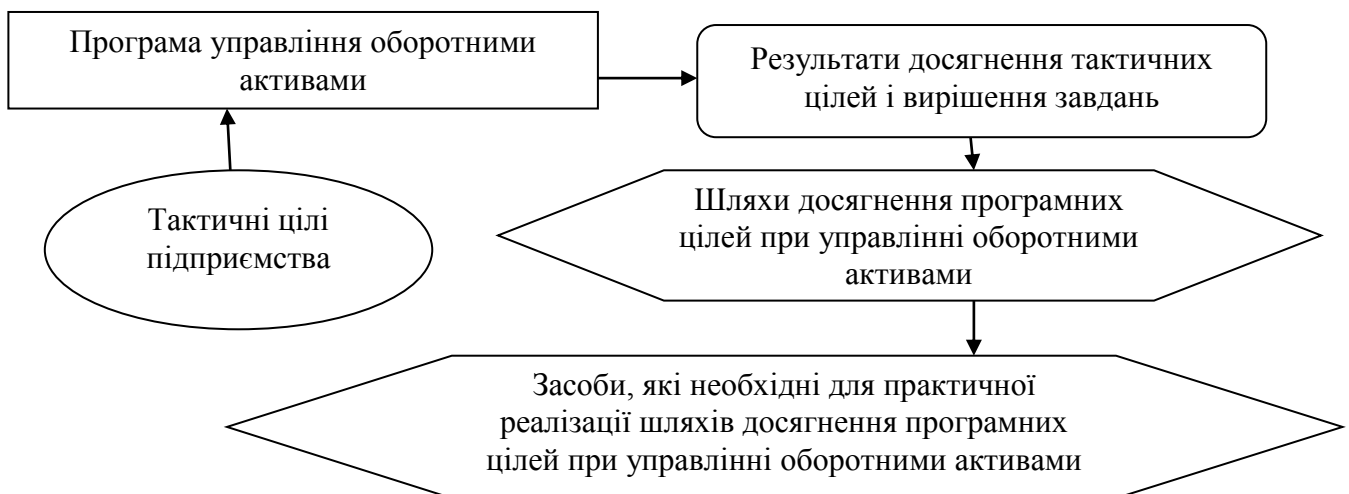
Програма управління оборотними активами

Результати досягнення тактичних цілей і вирішення завдань

Тактичні цілі підприємства

Шляхи досягнення програмних цілей при управлінні оборотними активами

Засоби, які необхідні для практичної реалізації шляхів досягнення програмних цілей при управлінні оборотними активами